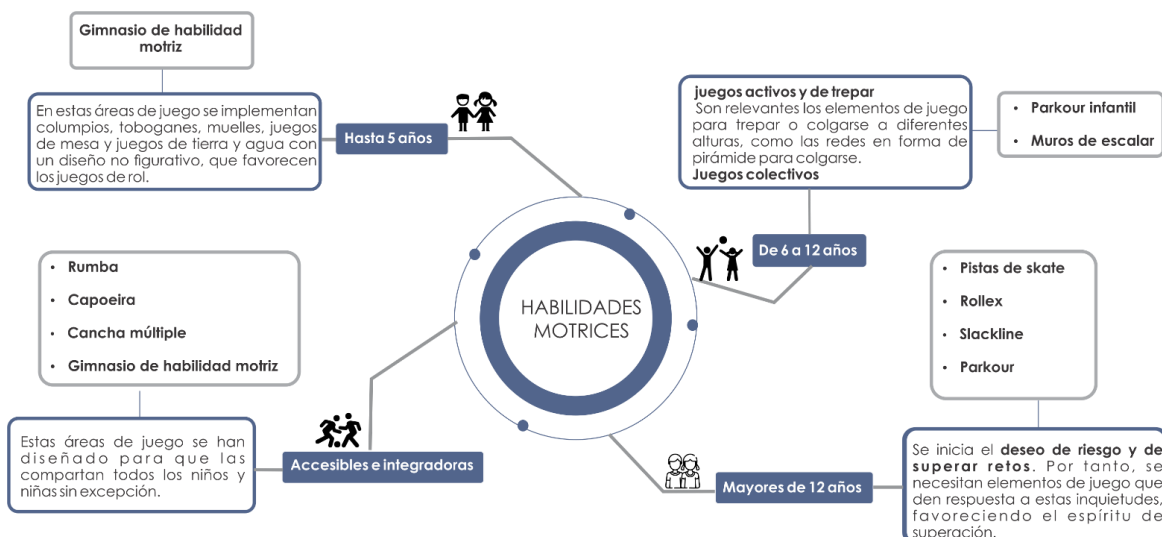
Gimnasio de habilidad motriz

En estas áreas de juego se implementan columpios, toboganes, muelles, juegos de mesa y juegos de tierra y agua con un diseño no figurativo, que favorecen los juegos de rol.

Hasta 5 años

juegos activos y de trepar
Son relevantes los elementos de juego para trepar o colgarse a diferentes alturas, como las redes en forma de pirámide para colgarse.
Juegos colectivos

• Parkour infantil
• Muros de escalar

De 6 a 12 años

HABILIDADES MOTRICES

• Rumba
• Capoeira
• Cancha múltiple
• Gimnasio de habilidad motriz

Estas áreas de juego se han diseñado para que las compartan todos los niños y niñas sin excepción.

Accesibles e integradoras

• Pistas de skate
• Rollex
• Slackline
• Parkour

Se inicia el deseo de riesgo y de superar retos. Por tanto, se necesitan elementos de juego que den respuesta a estas inquietudes, favoreciendo el espíritu de superación.

Mayores de 12 años